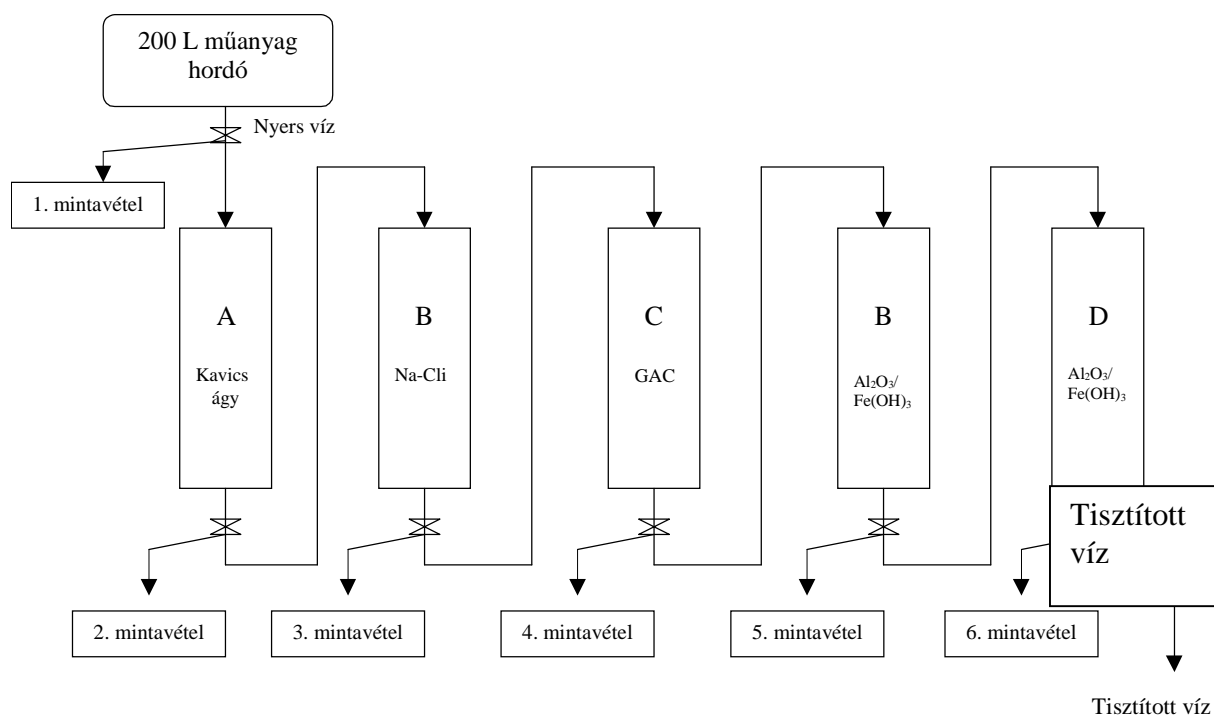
200 L műanyag hordó

Nyers víz

1. mintavétel

A

Kavics ágy

B

Na-Cli

C

GAC

B

$Al_2O_3$/ $Fe(OH)_3$

D

$Al_2O_3$/ $Fe(OH)_3$

Tisztított víz

2. mintavétel

3. mintavétel

4. mintavétel

5. mintavétel

6. mintavétel

Tisztított víz